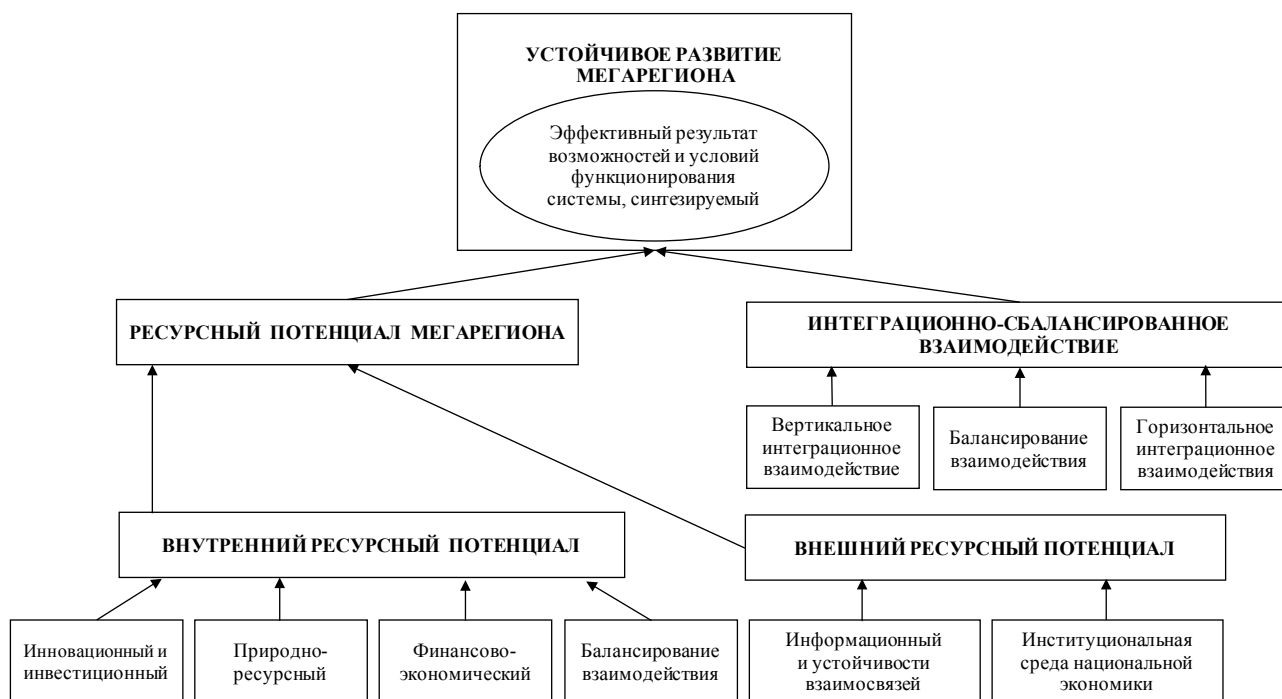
УСТОЙЧИВОЕ РАЗВИТИЕ МЕГАРЕГИОНА

Эффективный результат возможностей и условий функционирования системы, синтезируемый

РЕСУРСНЫЙ ПОТЕНЦИАЛ МЕГАРЕГИОНА

ИНТЕГРАЦИОННО-СБАЛАНСИРОВАННОЕ ВЗАИМОДЕЙСТВИЕ

Вертикальное интеграционное взаимодействие

Балансирование взаимодействия

Горизонтальное интеграционное взаимодействия

ВНУТРЕННИЙ РЕСУРСНЫЙ ПОТЕНЦИАЛ

ВНЕШНИЙ РЕСУРСНЫЙ ПОТЕНЦИАЛ

Инновационный и инвестиционный

Природно-ресурсный

Финансово-экономический

Балансирование взаимодействия

Информационный и устойчивости взаимосвязей

Институциональная среда национальной экономики